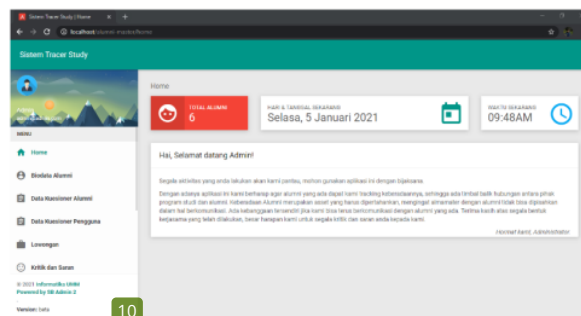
Sistem Tracer Study | Home
localhost/alumni-master/home

Sistem Tracer Study

Admin

MENU

Home

Biodata Alumni

Data Kuesioner Alumni

Data Kuesioner Pengguna

Lowongan

Kritik dan Saran

© 2021 Informatika UNM
Powered by SB Admin 2

Version: beta

Home

TOTAL ALUMNI
6

HARI & TANGGAL SEKARANG
Selasa, 5 Januari 2021

WAKTU SEKARANG
09:48AM

Hai, Selamat datang Admin!

Segala aktivitas yang anda lakukan akan kami pantau, mohon gunakan aplikasi ini dengan bijaksana.

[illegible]

Hormat kami, Administrator

10